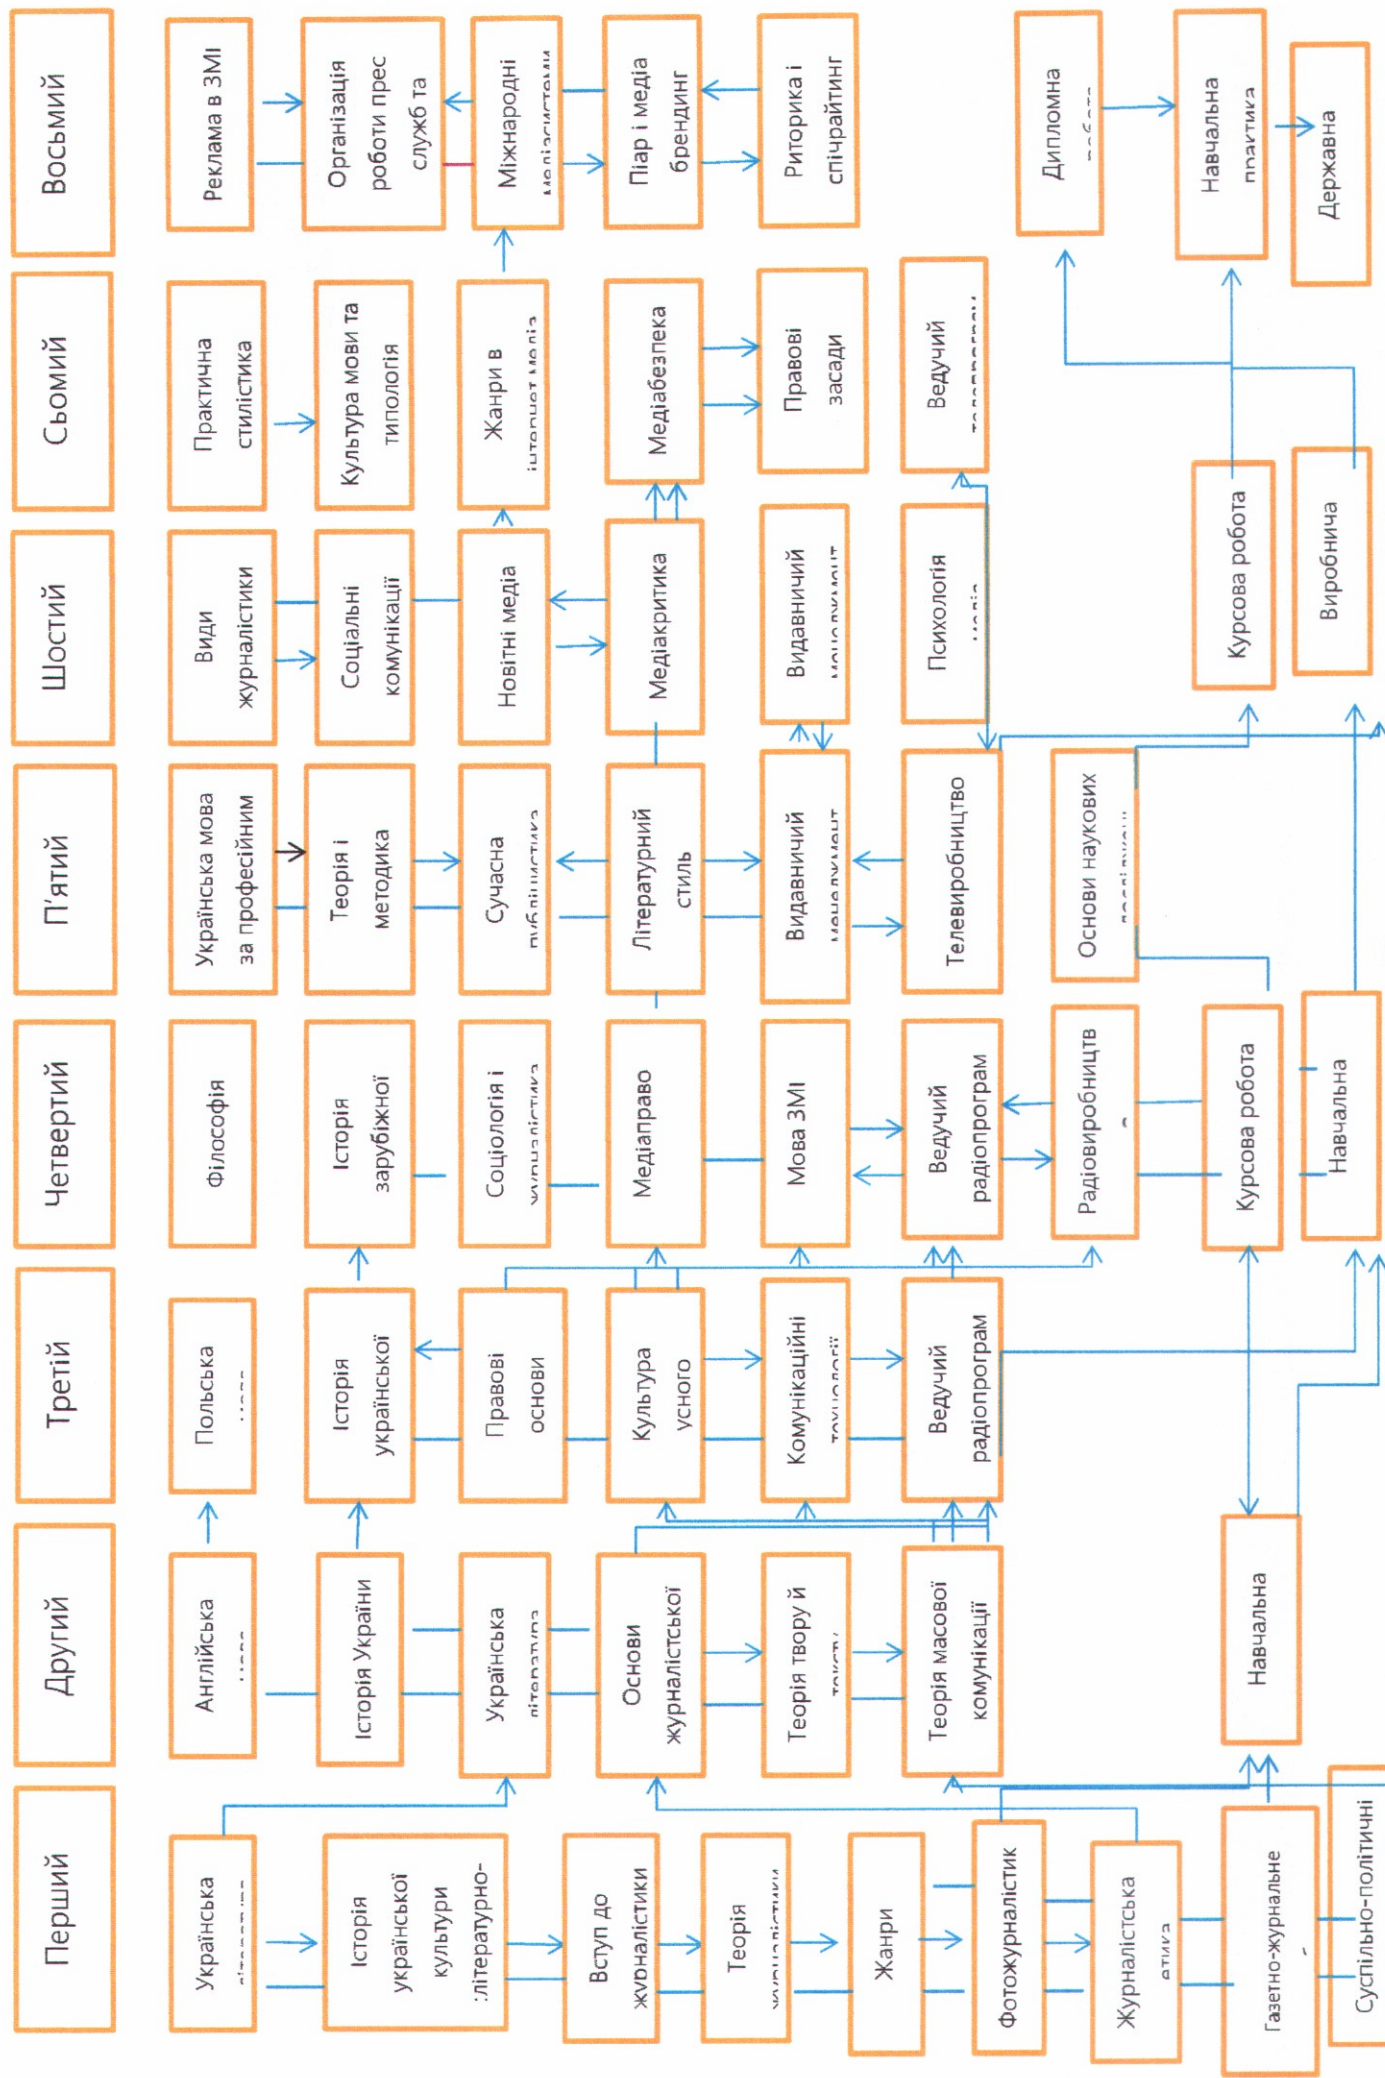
Восьмий

Реклама в ЗМІ

Організація роботи прес служб та

Міжнародні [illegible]

Піар і медіа брендинг

Риторика і спічрайтинг

Дипломна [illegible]

Навчальна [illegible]

Державна

Сьомий

Практична стилістика

Культура мови та типологія

Жанри в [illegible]

Медіабезпека

Правові засади

Ведучий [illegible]

Курсова робота

Виробнича

Шостий

Види журналістики

Соціальні комунікації

Новітні медіа

Медіакритика

Видавничий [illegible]

Психологія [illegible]

П'ятий

Українська мова за професійним

Теорія і методика

Сучасна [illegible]

Літературний стиль

Видавничий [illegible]

Телевиробництво

Основи наукових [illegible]

Четвертий

Філософія

Історія зарубіжної

Соціологія і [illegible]

Медіаправо

Мова ЗМІ

Ведучий радіопрограм

Радіовиробництв

Курсова робота

Навчальна

Третій

Польська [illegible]

Історія української

Правові основи

Культура усного

Комунікаційні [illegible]

Ведучий радіопрограм

Другий

Англійська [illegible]

Історія України

Українська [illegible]

Основи журналістської

Теорія твору й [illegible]

Теорія масової комунікації

Навчальна

Перший

Українська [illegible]

Історія української культури :літературно-

Вступ до журналістики

Теорія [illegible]

Жанри

Фотожурналістик

Журналістська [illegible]

Газетно-журнальне

Суспільно-політичні